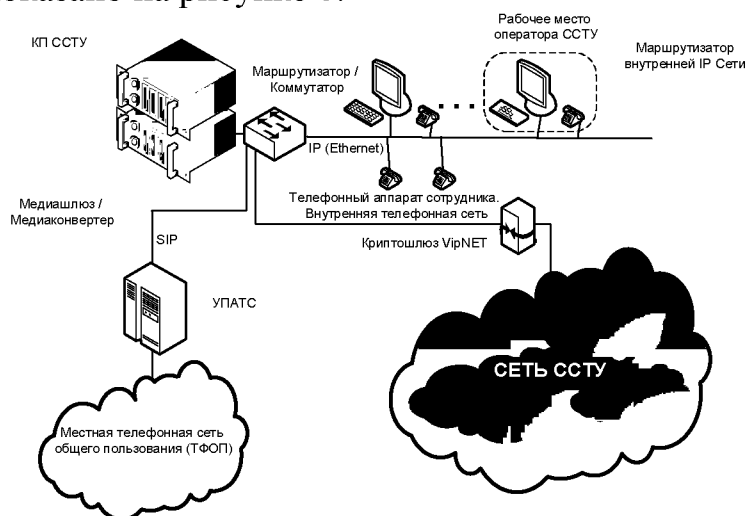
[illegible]казано на рисунке 6.

КП ССТУ

Маршрутизатор / Коммутатор

Рабочее место оператора ССТУ

Маршрутизатор внутренней IP Сети

IP (Ethernet)

Медиашлюз / Медиаконвертер

Телефонный аппарат сотрудника. Внутренняя телефонная сеть

SIP

Криптошлюз VipNET

УПАТС

СЕТЬ ССТУ

Местная телефонная сеть общего пользования (ТФОП)